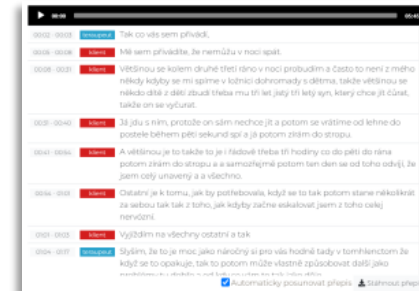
00:00 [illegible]

00:02 - 00:05 terapeut Tak co vás sem přivádí,

00:05 - 00:08 klient Mě sem přivádíte, že nemůžu v noci spát.

00:08 - 00:31 klient Většinou se kolem druhé třetí ráno v noci probudím a často to není z mého někdy kdyby se mi spíme v ložnici dohromady s dětma, takže většinou se někdo dítě z dětí zbudí třeba mu tři lety jiný tři lety syn, který chce jít čůrat, takže on se vyčůrat.

00:31 - 00:40 klient Já jdu s ním, protože on sám nechce jít a potom se vrátíme od lehne do postele během pěti sekund spí a já potom zírám do stropu.

00:41 - 00:54 klient A většinou je to takže to je i řádově třeba tři hodiny co do pěti do rána potom zírám do stropu a a samozřejmě potom ten den se od toho odvíjí, že jsem celý unavený a a všechno.

00:54 - 01:01 klient Ostatní je k tomu, jak by potřebovala, když se to tak potom stane několikrát za sebou tak tak z toho, jak kdyby začne eskalovat jsem z toho celý nervózní.

01:01 - 01:03 klient Vyjídím na všechny ostatní a tak

01:04 - 01:17 terapeut Slyším, že to je moc jako náročný si pro vás hodně tady v tomhlenctom že když se to opakuje, tak to potom může vlastně způsobovat další jako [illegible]

Automaticky posunovat přepis  Stáhnout přepis